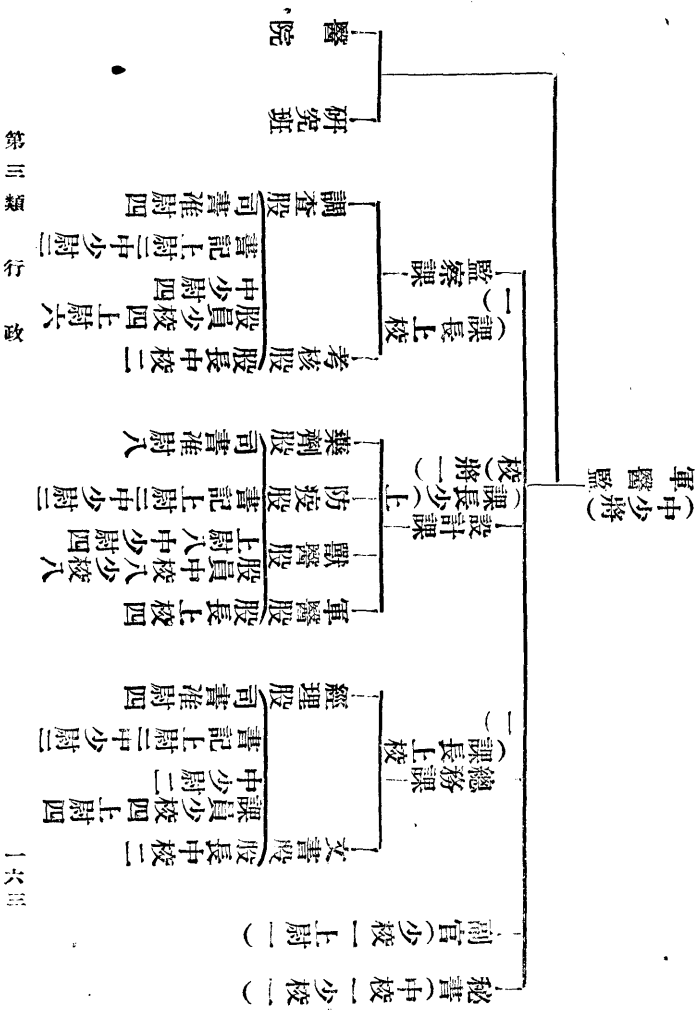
軍醫監(中將少將)

秘書(中校一少校一)
副官(少校一上尉一)

總務課(課長上校一)
文書股(股長中校二課員少校二中尉四)
經理股(司書上尉二中少尉二准尉四書記上尉四)

設計課(課長少將一上校一)
軍醫股(股長上校四)
獸醫股(股員中校四少校八)
防疫股(上尉八中少尉八)
藥劑股(司書上尉二中少尉二准尉八書記)

監察課(課長上校一)
考核股(股長中校二)
調查股(股員少校四上尉六中少尉四司書上尉二中少尉二准尉四書記)

研究班
醫院

第三類　行政

一六三